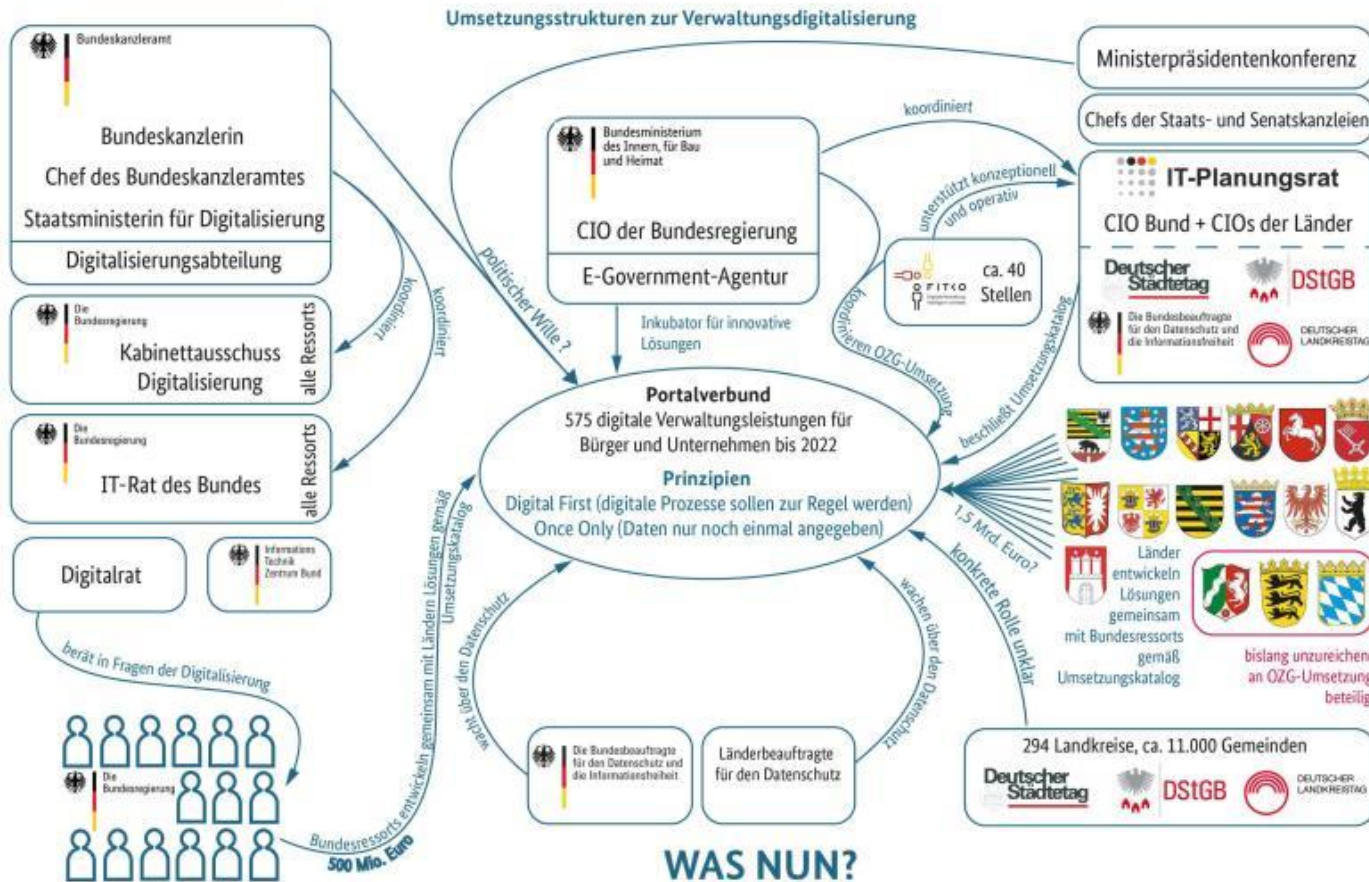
Umsetzungsstrukturen zur Verwaltungsdigitalisierung

Bundeskanzleramt

Bundeskanzlerin
Chef des Bundeskanzleramtes
Staatsministerin für Digitalisierung

Digitalisierungsabteilung

koordiniert

koordiniert

Die Bundesregierung
Kabinettausschuss Digitalisierung
alle Ressorts

Die Bundesregierung
IT-Rat des Bundes
alle Ressorts

Digitalrat

Informations Technik Zentrum Bund

berät in Fragen der Digitalisierung

Die Bundesregierung

politischer Wille ?

Bundesministerium des Innern, für Bau und Heimat

CIO der Bundesregierung

E-Government-Agentur

Inkubator für innovative Lösungen

koordiniert

unterstützt konzeptionell und operativ

FITKO

ca. 40 Stellen

koordinieren OZG-Umsetzung

beschließt Umsetzungskatalog

Ministerpräsidentenkonferenz

Chefs der Staats- und Senatskanzleien

IT-Planungsrat

CIO Bund + CIOs der Länder

Deutscher Städtetag

DStGB

Die Bundesbeauftragte für den Datenschutz und die Informationsfreiheit

DEUTSCHER LANDKREISTAG

Portalverbund
575 digitale Verwaltungsleistungen für Bürger und Unternehmen bis 2022

Prinzipien
Digital First (digitale Prozesse sollen zur Regel werden)
Once Only (Daten nur noch einmal angegeben)

1,5 Mrd. Euro?

konkrete Rolle unklar

Länder entwickeln Lösungen gemeinsam mit Bundesressorts gemäß Umsetzungskatalog

bislang unzureichend an OZG-Umsetzung beteilig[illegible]

Bundesressorts entwickeln gemeinsam mit Ländern Lösungen gemäß Umsetzungskatalog

500 Mio. Euro

wacht über den Datenschutz

wachen über den Datenschutz

Die Bundesbeauftragte für den Datenschutz und die Informationsfreiheit

Länderbeauftragte für den Datenschutz

294 Landkreise, ca. 11.000 Gemeinden

Deutscher Städtetag

DStGB

DEUTSCHER LANDKREISTAG

WAS NUN?